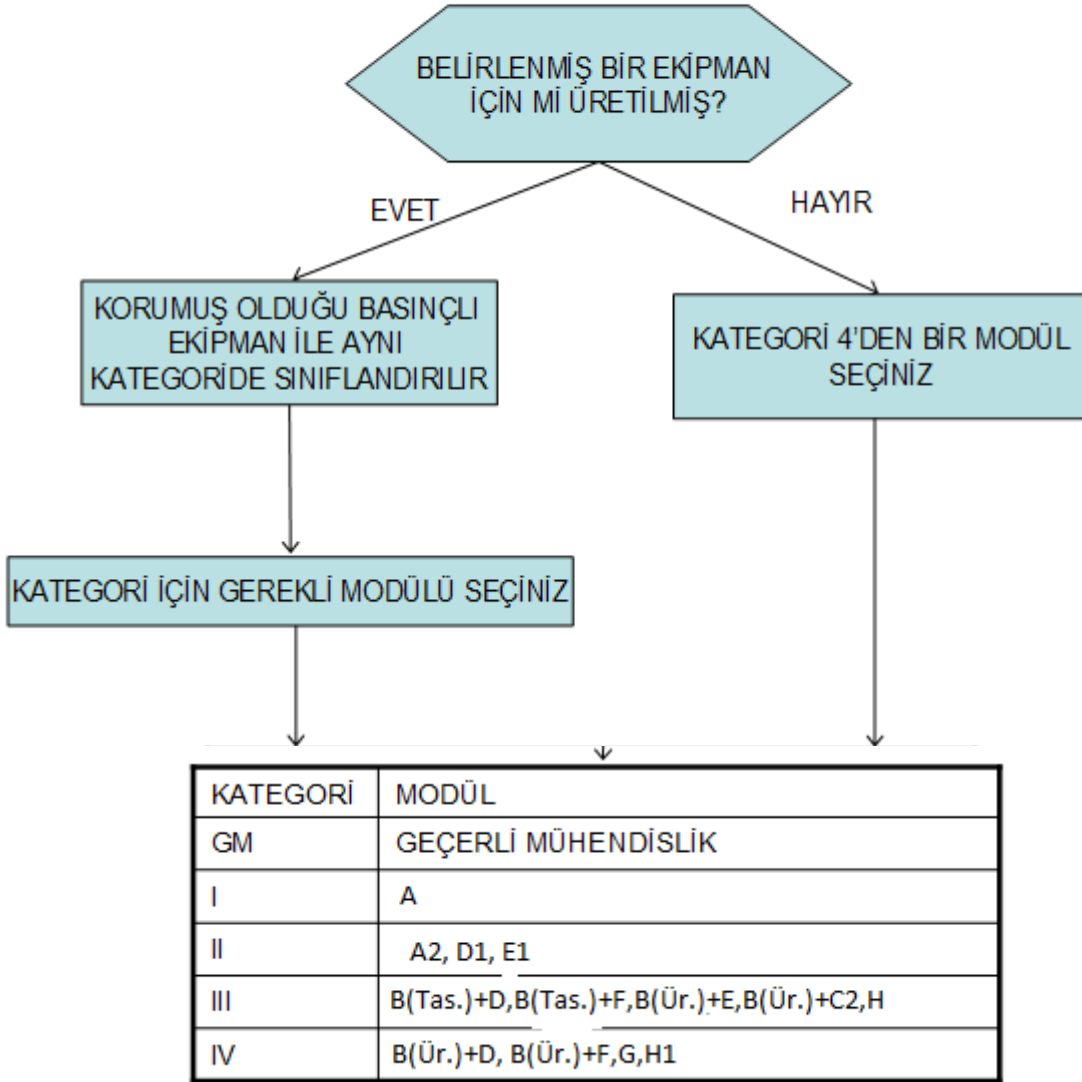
BELİRLENMİŞ BİR EKİPMAN İÇİN Mİ ÜRETİLMİŞ?

EVET

HAYIR

KORUMUŞ OLDUĞU BASINÇLI EKİPMAN İLE AYNI KATEGORİDE SINIFLANDIRILIR

KATEGORİ 4'DEN BİR MODÜL SEÇİNİZ

KATEGORİ İÇİN GEREKLİ MODÜLÜ SEÇİNİZ

| KATEGORİ | MODÜL |
|---|---|
| GM | GEÇERLİ MÜHENDİSLİK |
| I | A |
| II | A2, D1, E1 |
| III | B(Tas.)+D,B(Tas.)+F,B(Ür.)+E,B(Ür.)+C2,H |
| IV | B(Ür.)+D, B(Ür.)+F,G,H1 |